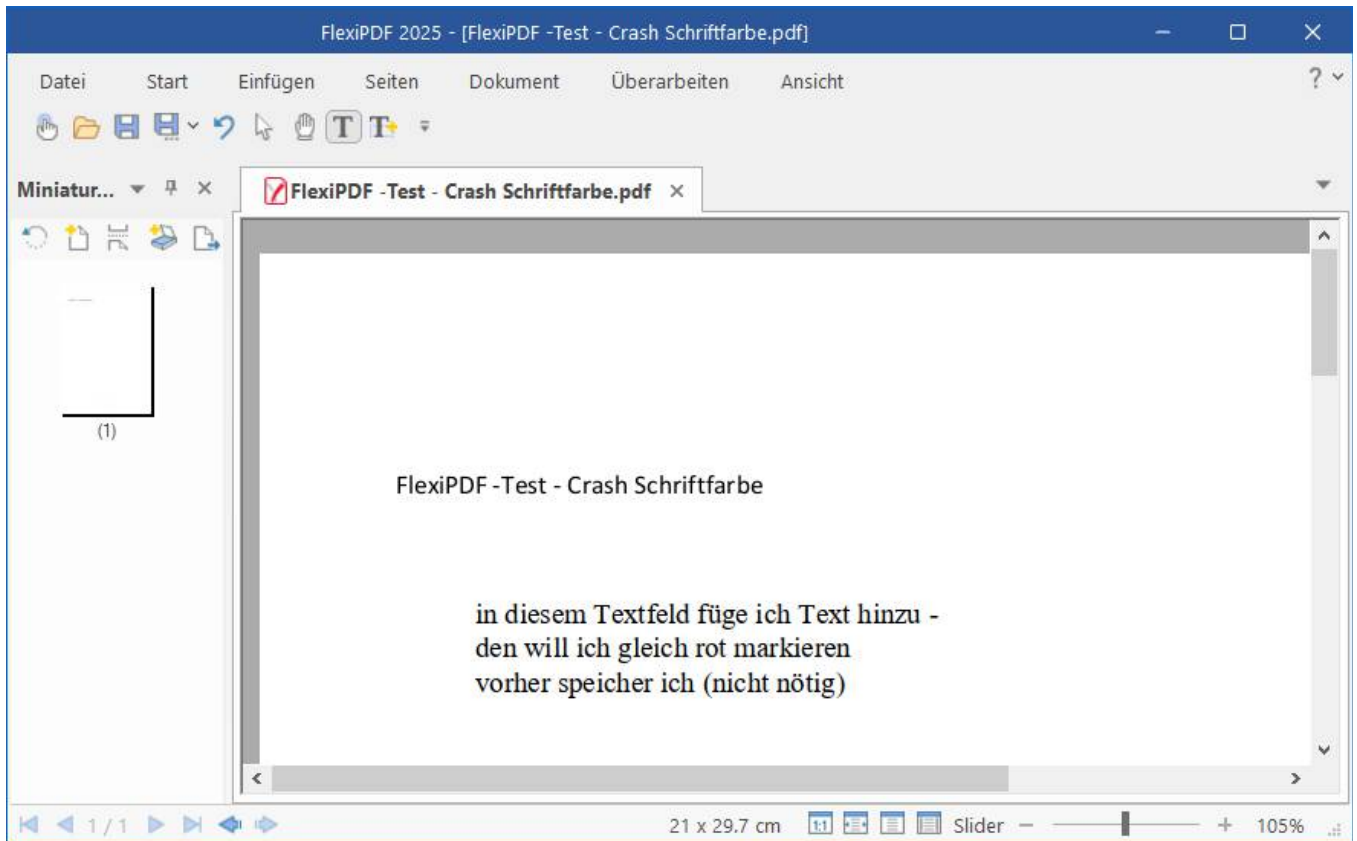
FlexiPDF 2025 - [FlexiPDF -Test - Crash Schriftfarbe.pdf]

Datei Start Einfügen Seiten Dokument Überarbeiten Ansicht

?

Miniatur...

FlexiPDF -Test - Crash Schriftfarbe.pdf ×

(1)

FlexiPDF -Test - Crash Schriftfarbe

in diesem Textfeld füge ich Text hinzu - den will ich gleich rot markieren vorher speicher ich (nicht nötig)

1/1

21 x 29.7 cm

Slider

105%